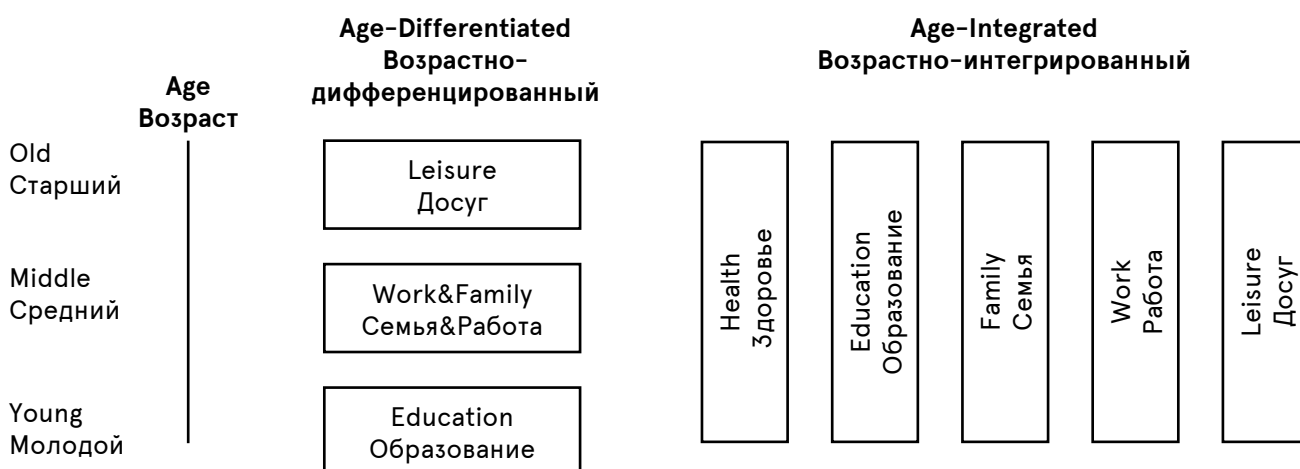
Age-Differentiated
Возрастно-дифференцированный

Age-Integrated
Возрастно-интегрированный

Age
Возраст

Old
Старший

Middle
Средний

Young
Молодой

Leisure
Досуг

Work&Family
Семья&Работа

Education
Образование

Health
Здоровье

Education
Образование

Family
Семья

Work
Работа

Leisure
Досуг